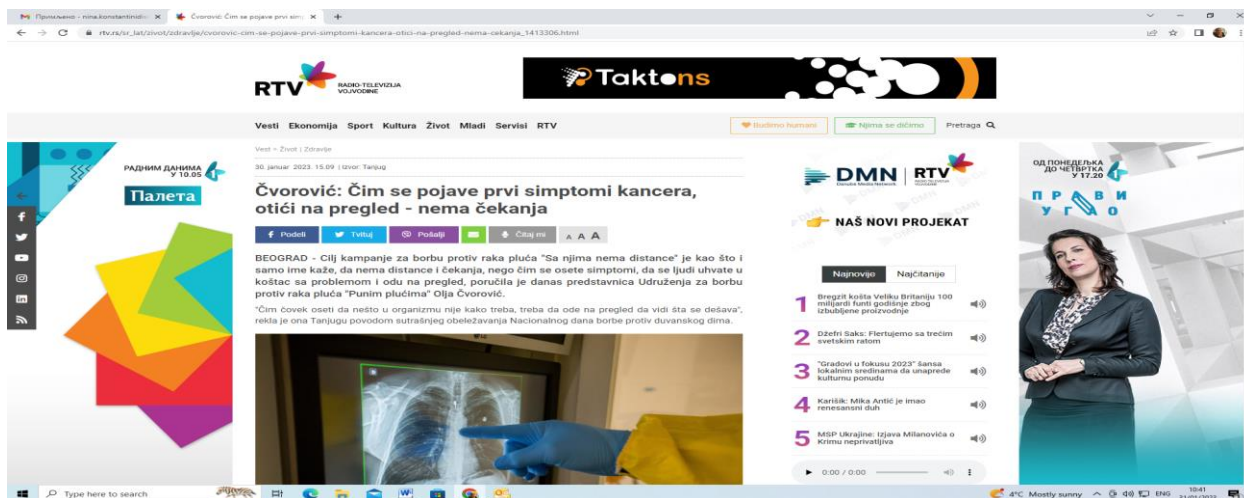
Примљено - nina.konstantinidis ×
Čvorović: Čim se pojave prvi sim ×
+

rtv.rs/sr_lat/zivot/zdravlje/cvorovic-cim-se-pojave-prvi-simptomi-kancera-otici-na-pregled-nema-cekanja_1413306.html

RTV RADIO-TELEVIZIJA VOJVODINE

Taktons

Vesti Ekonomija Sport Kultura Život Mladi Servisi RTV

Budimo humani
Njima se dičimo
Pretraga

РАДНИМ ДАНИМА У 10.05
Палета

Vesti » Život | Zdravlje

30. januar 2023. 15:09 | Izvor: Tanjug

Čvorović: Čim se pojave prvi simptomi kancera, otići na pregled - nema čekanja

Podeli
Tvituj
Pošalji
Čitaj mi
A A A

BEOGRAD - Cilj kampanje za borbu protiv raka pluća "Sa njima nema distance" je kao što i samo ime kaže, da nema distance i čekanja, nego čim se osete simptomi, da se ljudi uhvate u koštac sa problemom i odu na pregled, poručila je danas predstavnica Udruženja za borbu protiv raka pluća "Punim plućima" Olja Čvorović.

"Čim čovek oseti da nešto u organizmu nije kako treba, treba da ode na pregled da vidi šta se dešava", rekla je ona Tanjugu povodom sutrašnjeg obeležavanja Nacionalnog dana borbe protiv duvanskog dima.

DMN Danube Media Network RTV

NAŠ NOVI PROJEKAT

Najnovije
Najčitanije

1 Bregzit košta Veliku Britaniju 100 milijardi funti godišnje zbog izbubljene proizvodnje

2 Džefri Saks: Flertujemo sa trećim svetskim ratom

3 "Gradovi u fokusu 2023" šansa lokalnim sredinama da unaprede kulturnu ponudu

4 Karišik: Mika Antić je imao renesansni duh

5 MSP Ukrajine: Izjava Milanovića o Krimu neprivatljiva

0:00 / 0:00

ОД ПОНЕДЕЉКА ДО ЧЕТВРТКА У 17.20
П Р А В И У Г А О

Type here to search

4°C Mostly sunny
ENG
10:41